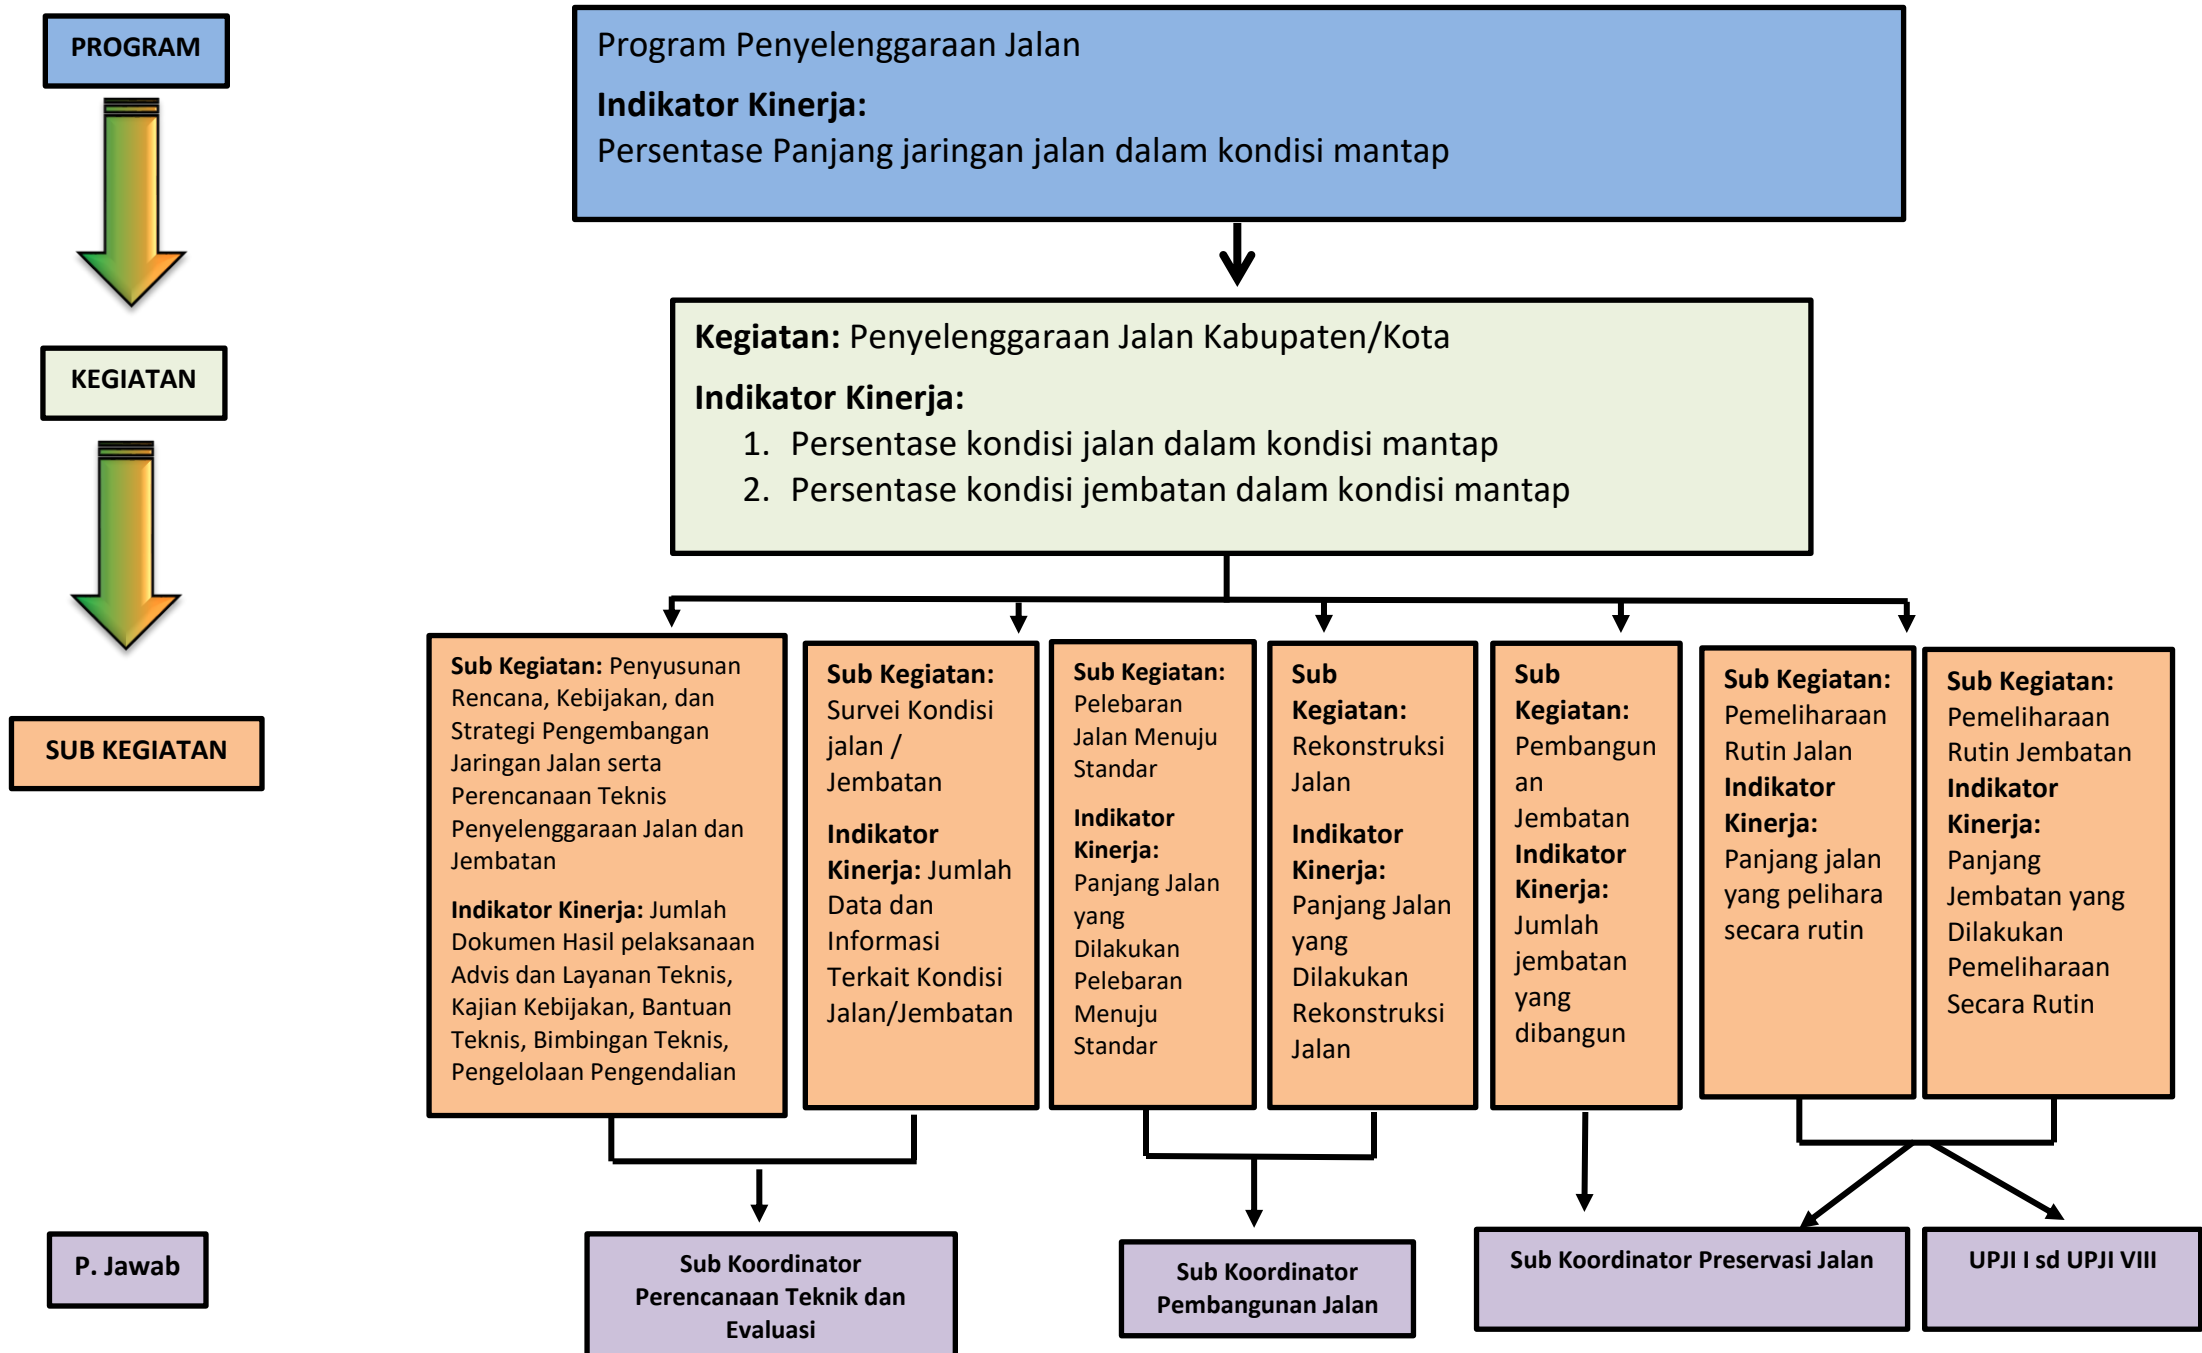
PROGRAM

KEGIATAN

SUB KEGIATAN

P. Jawab

Program Penyelenggaraan Jalan

**Indikator Kinerja:**

Persentase Panjang jaringan jalan dalam kondisi mantap

**Kegiatan:** Penyelenggaraan Jalan Kabupaten/Kota

**Indikator Kinerja:**

1. Persentase kondisi jalan dalam kondisi mantap
2. Persentase kondisi jembatan dalam kondisi mantap

**Sub Kegiatan:** Penyusunan Rencana, Kebijakan, dan Strategi Pengembangan Jaringan Jalan serta Perencanaan Teknis Penyelenggaraan Jalan dan Jembatan

**Indikator Kinerja:** Jumlah Dokumen Hasil pelaksanaan Advis dan Layanan Teknis, Kajian Kebijakan, Bantuan Teknis, Bimbingan Teknis, Pengelolaan Pengendalian

**Sub Kegiatan:** Survei Kondisi jalan / Jembatan

**Indikator Kinerja:** Jumlah Data dan Informasi Terkait Kondisi Jalan/Jembatan

**Sub Kegiatan:** Pelebaran Jalan Menuju Standar

**Indikator Kinerja:** Panjang Jalan yang Dilakukan Pelebaran Menuju Standar

**Sub Kegiatan:** Rekonstruksi Jalan

**Indikator Kinerja:** Panjang Jalan yang Dilakukan Rekonstruksi Jalan

**Sub Kegiatan:** Pembangunan Jembatan

**Indikator Kinerja:** Jumlah jembatan yang dibangun

**Sub Kegiatan:** Pemeliharaan Rutin Jalan

**Indikator Kinerja:** Panjang jalan yang pelihara secara rutin

**Sub Kegiatan:** Pemeliharaan Rutin Jembatan

**Indikator Kinerja:** Panjang Jembatan yang Dilakukan Pemeliharaan Secara Rutin

Sub Koordinator Perencanaan Teknik dan Evaluasi

Sub Koordinator Pembangunan Jalan

Sub Koordinator Preservasi Jalan

UPJI I sd UPJI VIII